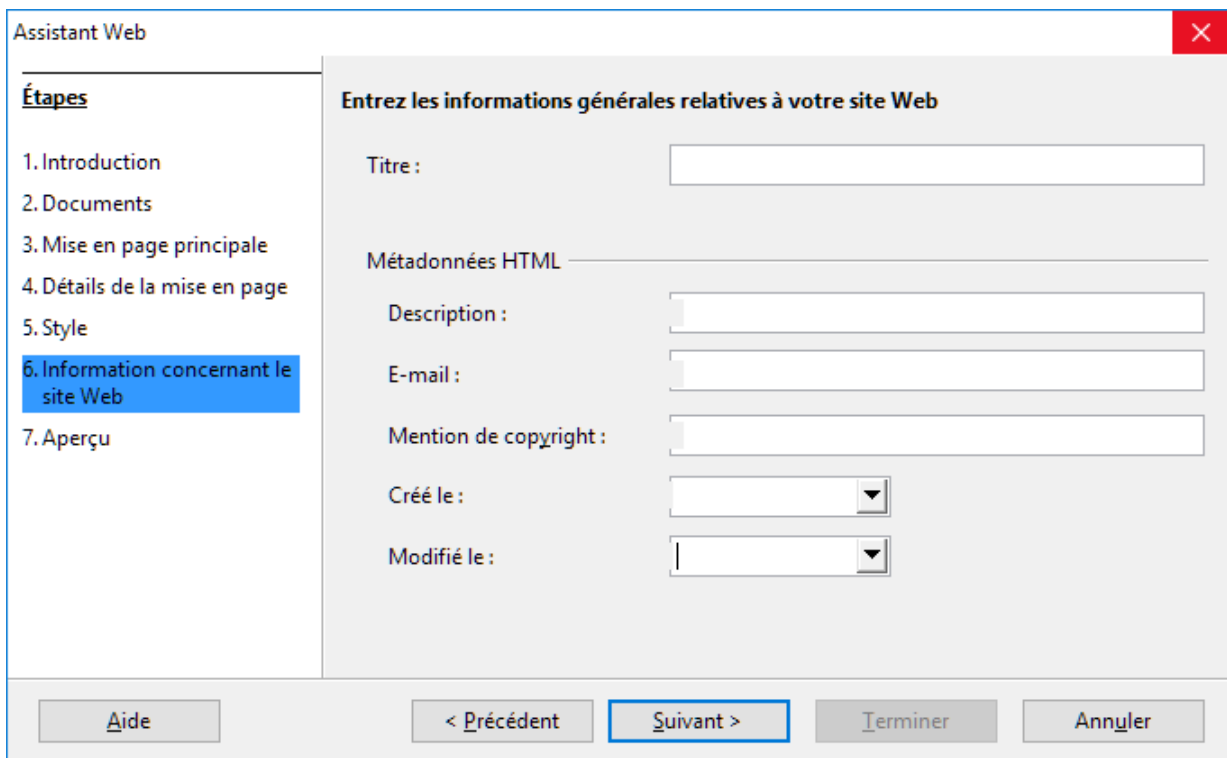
Assistant Web

Étapes

1. Introduction
2. Documents
3. Mise en page principale
4. Détails de la mise en page
5. Style
6. Information concernant le site Web
7. Aperçu

Entrez les informations générales relatives à votre site Web

Titre :

Métadonnées HTML

Description :

E-mail :

Mention de copyright :

Créé le :

Modifié le :

Aide

< Précédent

Suivant >

Terminer

Annuler